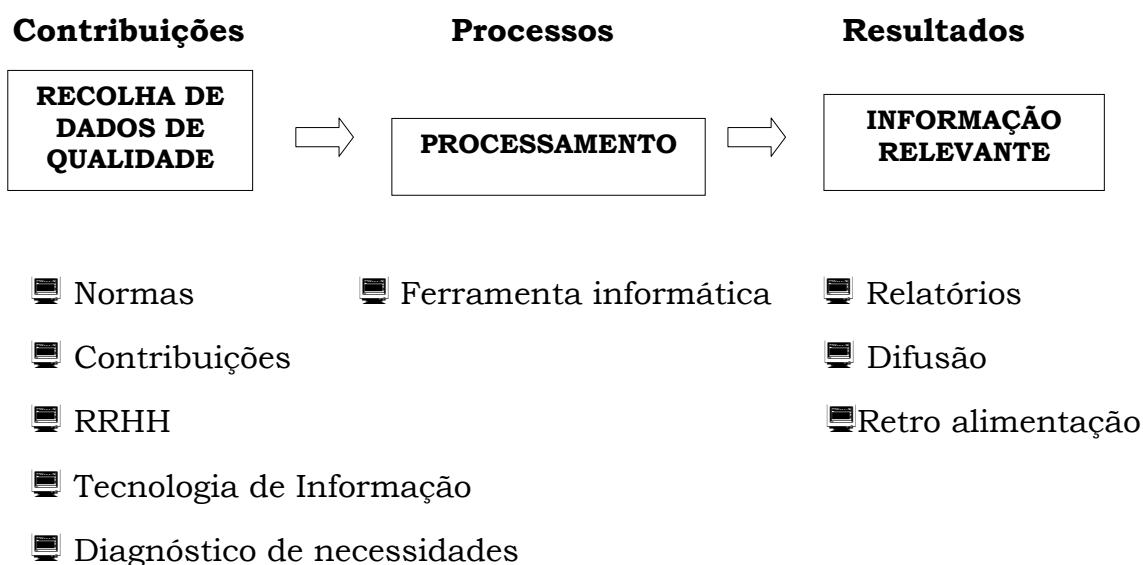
Contribuições

RECOLHA DE DADOS DE QUALIDADE

Normas

Contribuições

RRHH

Tecnologia de Informação

Diagnóstico de necessidades

Processos

PROCESSAMENTO

Ferramenta informática

Resultados

INFORMAÇÃO RELEVANTE

Relatórios

Difusão

Retro alimentação